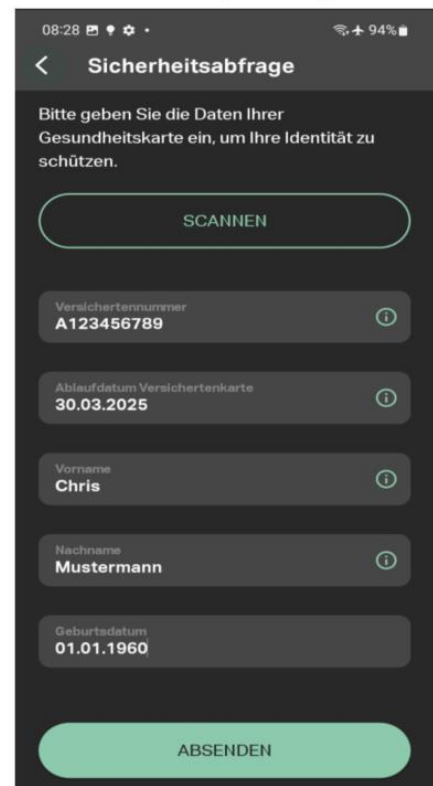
08:28 94%

Sicherheitsabfrage

Bitte geben Sie die Daten Ihrer Gesundheitskarte ein, um Ihre Identität zu schützen.

SCANNEN

Versichertennummer
A123456789

Ablaufdatum Versichertenkarte
30.03.2025

Vorname
Chris

Nachname
Mustermann

Geburtsdatum
01.01.1960

ABSENDEN